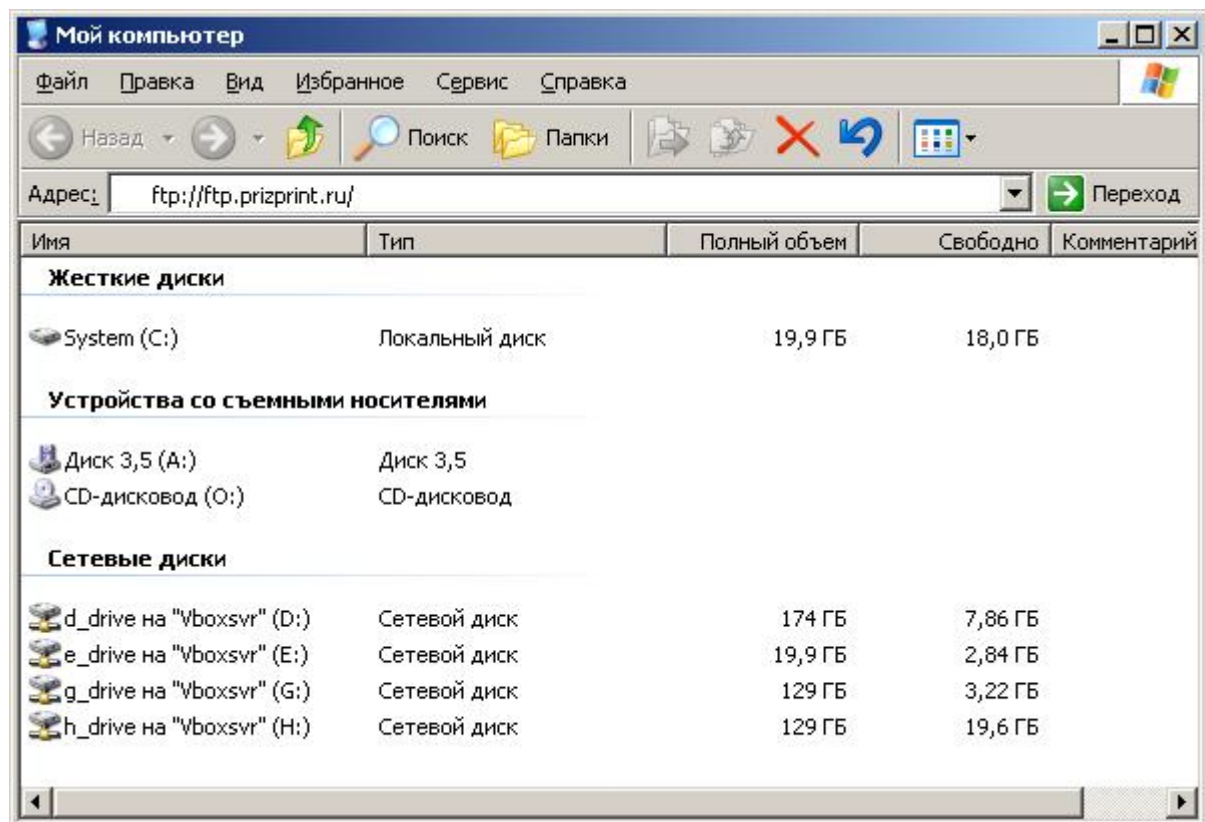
Мой компьютер

Файл Правка Вид Избранное Сервис Справка

Назад Поиск Папки

Адрес: ftp://ftp.prizprint.ru/ Переход

| Имя | Тип | Полный объем | Свободно | Комментарий |
|---|---|---|---|---|
| **Жесткие диски** | | | | |
| System (C:) | Локальный диск | 19,9 ГБ | 18,0 ГБ | |
| **Устройства со съемными носителями** | | | | |
| Диск 3,5 (A:) | Диск 3,5 | | | |
| CD-дисковод (O:) | CD-дисковод | | | |
| **Сетевые диски** | | | | |
| d_drive на "Vboxsvr" (D:) | Сетевой диск | 174 ГБ | 7,86 ГБ | |
| e_drive на "Vboxsvr" (E:) | Сетевой диск | 19,9 ГБ | 2,84 ГБ | |
| g_drive на "Vboxsvr" (G:) | Сетевой диск | 129 ГБ | 3,22 ГБ | |
| h_drive на "Vboxsvr" (H:) | Сетевой диск | 129 ГБ | 19,6 ГБ | |